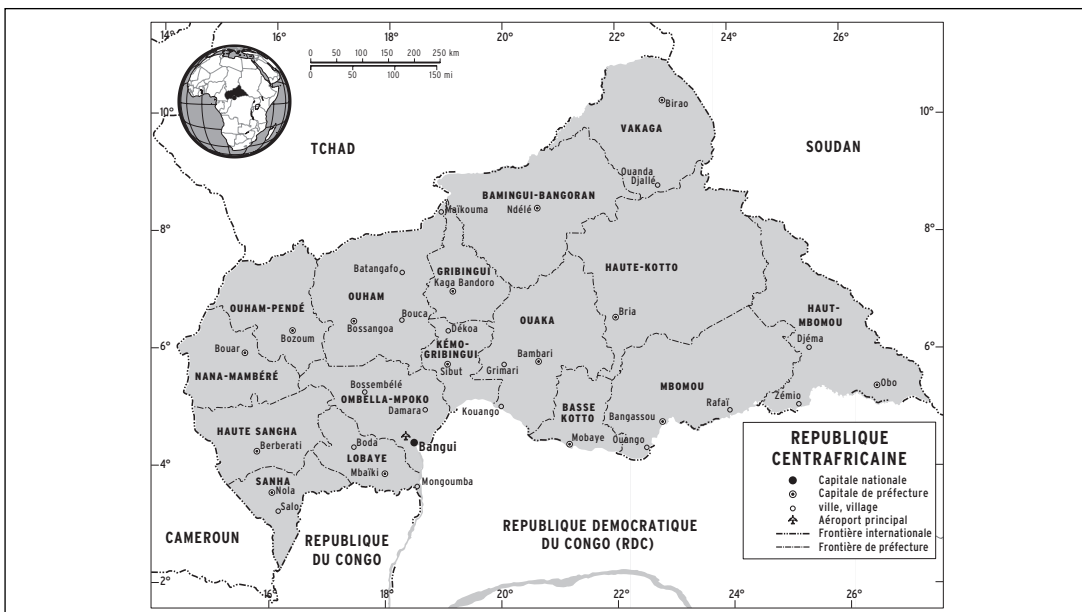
14° 16° 18° 20° 22° 24° 26°

0 50 100 150 200 250 km
0 50 100 150 mi

10° 10°
8° 8°
6° 6°
4° 4°
2° 2°

TCHAD

SOUDAN

Birao
VAKAGA
Ouanda Djallé

BAMINGUI-BANGORAN
Maïkouma
Ndélé

HAUTE-KOTTO
Bria

HAUT-MBOMOU
Djéma
Obo

Batangafo
GRIBINGUI
Kaga Bandoro

OUHAM-PENDÉ
Bozoum
Bouar

OUHAM
Bossangoa
Bouca

Dékoa
KÉMO-GRIBINGUI
Sibut

OUAKA
Bambari
Grimari

NANA-MAMBÉRÉ

Bossembélé
OMBELLA-MPOKO
Damara

Kouango

BASSE KOTTO
Mobaye

MBOMOU
Bangassou
Ouango
Rafaï
Zémio

HAUTE SANGHA
Berberati

Boda
LOBAYE
Mbaïki

Bangui

SANHA
Nola
Salo

Mongoumba

CAMEROUN

REPUBLIQUE DU CONGO

REPUBLIQUE DEMOCRATIQUE DU CONGO (RDC)

REPUBLIQUE CENTRAFRICAINE
Capitale nationale
Capitale de préfecture
ville, village
Aéroport principal
Frontière internationale
Frontière de préfecture